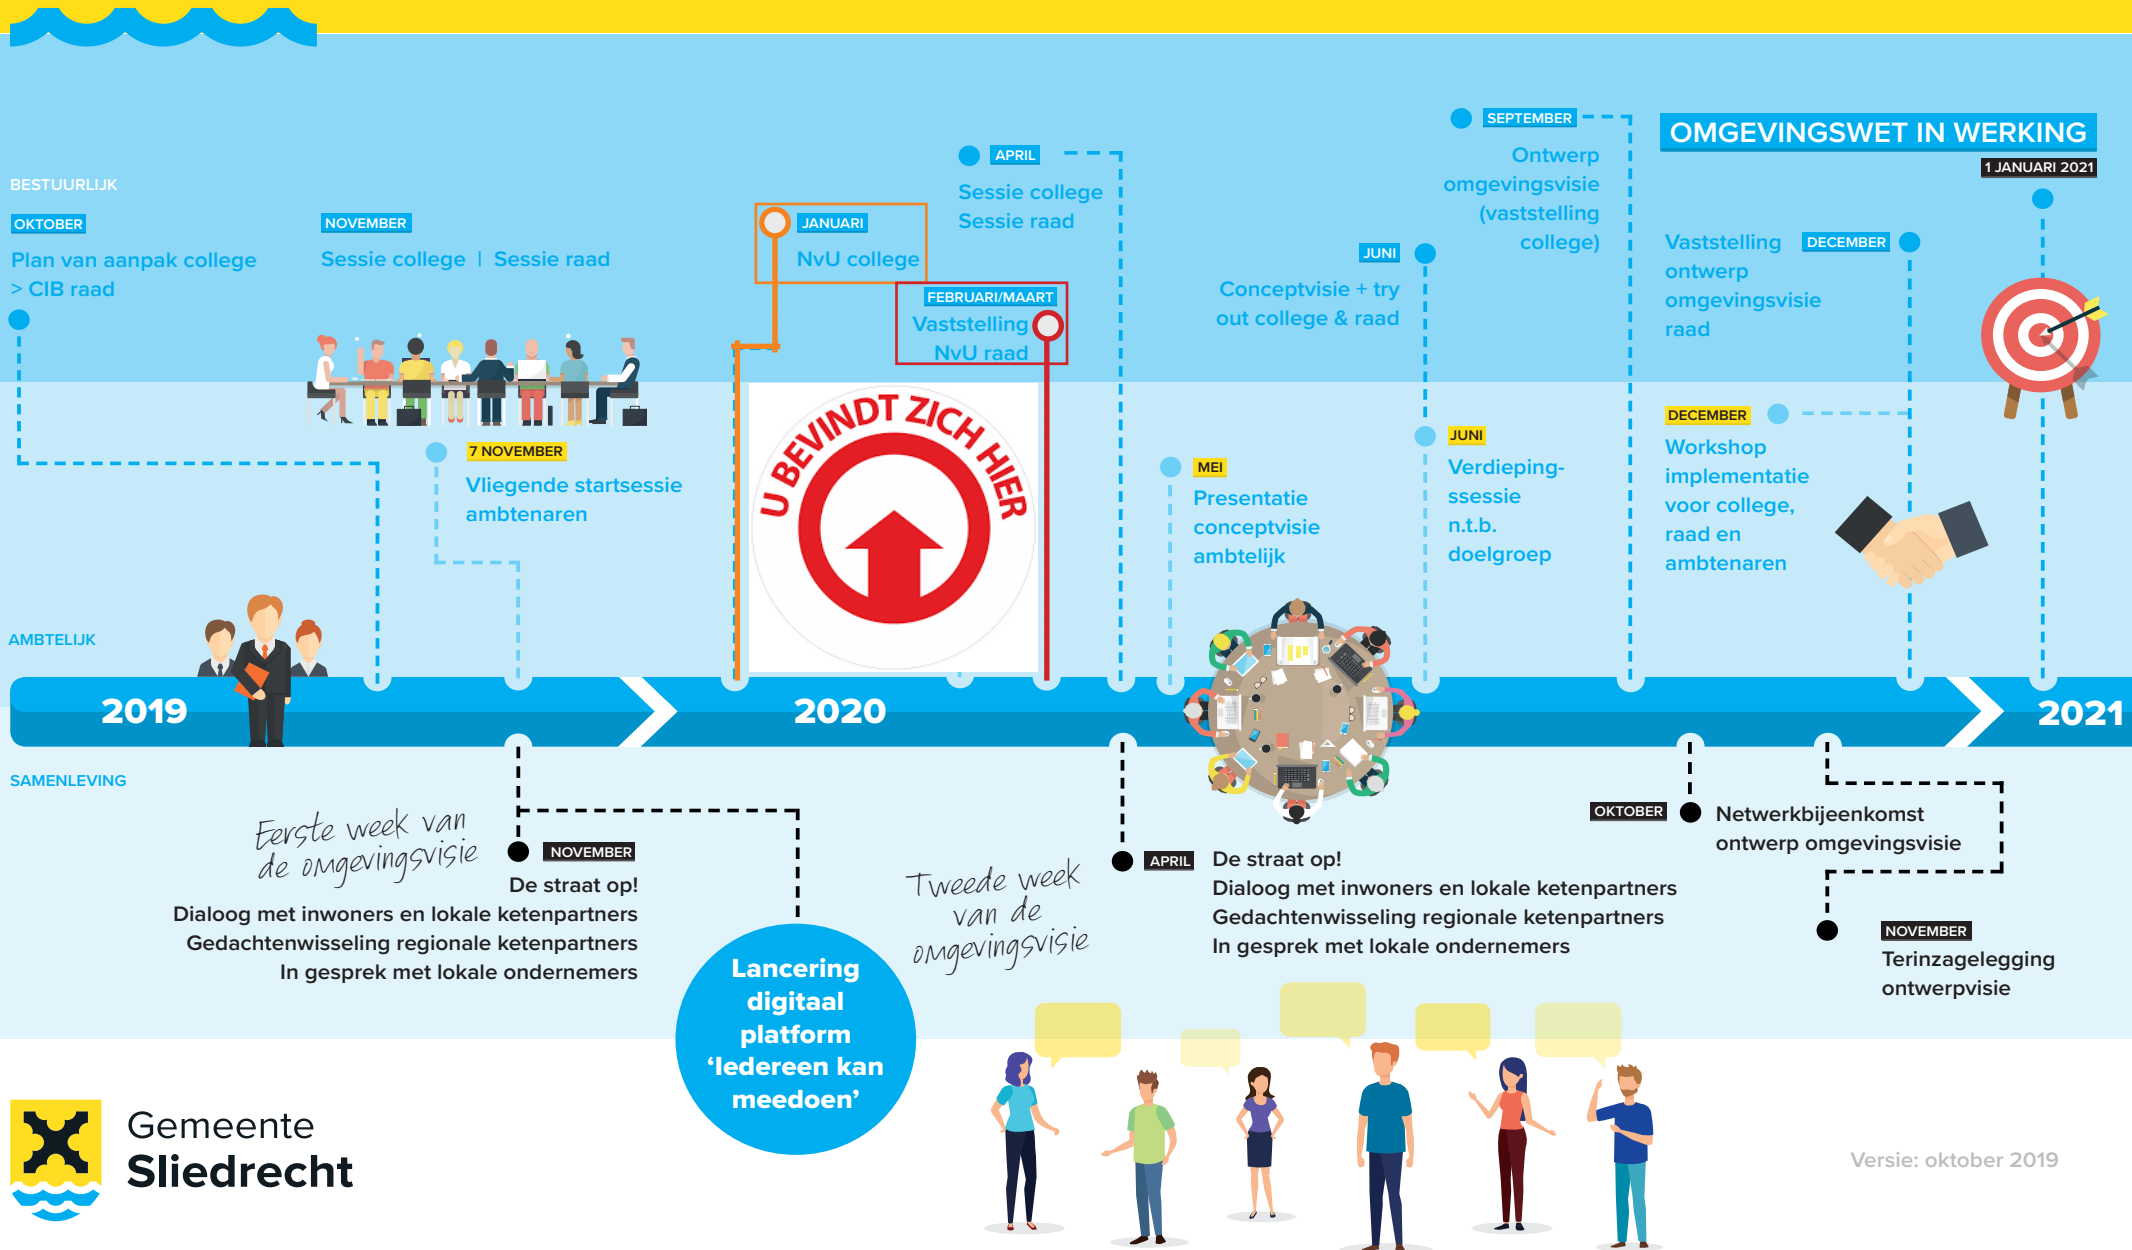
BESTUURLIJK

OKTOBER
Plan van aanpak college > CIB raad

NOVEMBER
Sessie college | Sessie raad

JANUARI
NvU college

APRIL
Sessie college
Sessie raad

FEBRUARI/MAART
Vaststelling NvU raad

JUNI
Conceptvisie + try out college & raad

SEPTEMBER
Ontwerp omgevingsvisie (vaststelling college)

OMGEVINGSWET IN WERKING
1 JANUARI 2021

Vaststelling ontwerp omgevingsvisie raad
DECEMBER

7 NOVEMBER
Vliegende startsessie ambtenaren

U BEVINDT ZICH HIER

MEI
Presentatie conceptvisie ambtelijk

JUNI
Verdiepingssessie n.t.b. doelgroep

DECEMBER
Workshop implementatie voor college, raad en ambtenaren

AMBTELIJK

2019

2020

2021

SAMENLEVING

Eerste week van de omgevingsvisie

NOVEMBER
De straat op!
Dialoog met inwoners en lokale ketenpartners
Gedachtenwisseling regionale ketenpartners
In gesprek met lokale ondernemers

Lancering digitaal platform ‘Iedereen kan meedoen’

Tweede week van de omgevingsvisie

APRIL
De straat op!
Dialoog met inwoners en lokale ketenpartners
Gedachtenwisseling regionale ketenpartners
In gesprek met lokale ondernemers

OKTOBER
Netwerkbijeenkomst ontwerp omgevingsvisie

NOVEMBER
Terinzagelegging ontwerpvisie

Gemeente Sliedrecht

Versie: oktober 2019